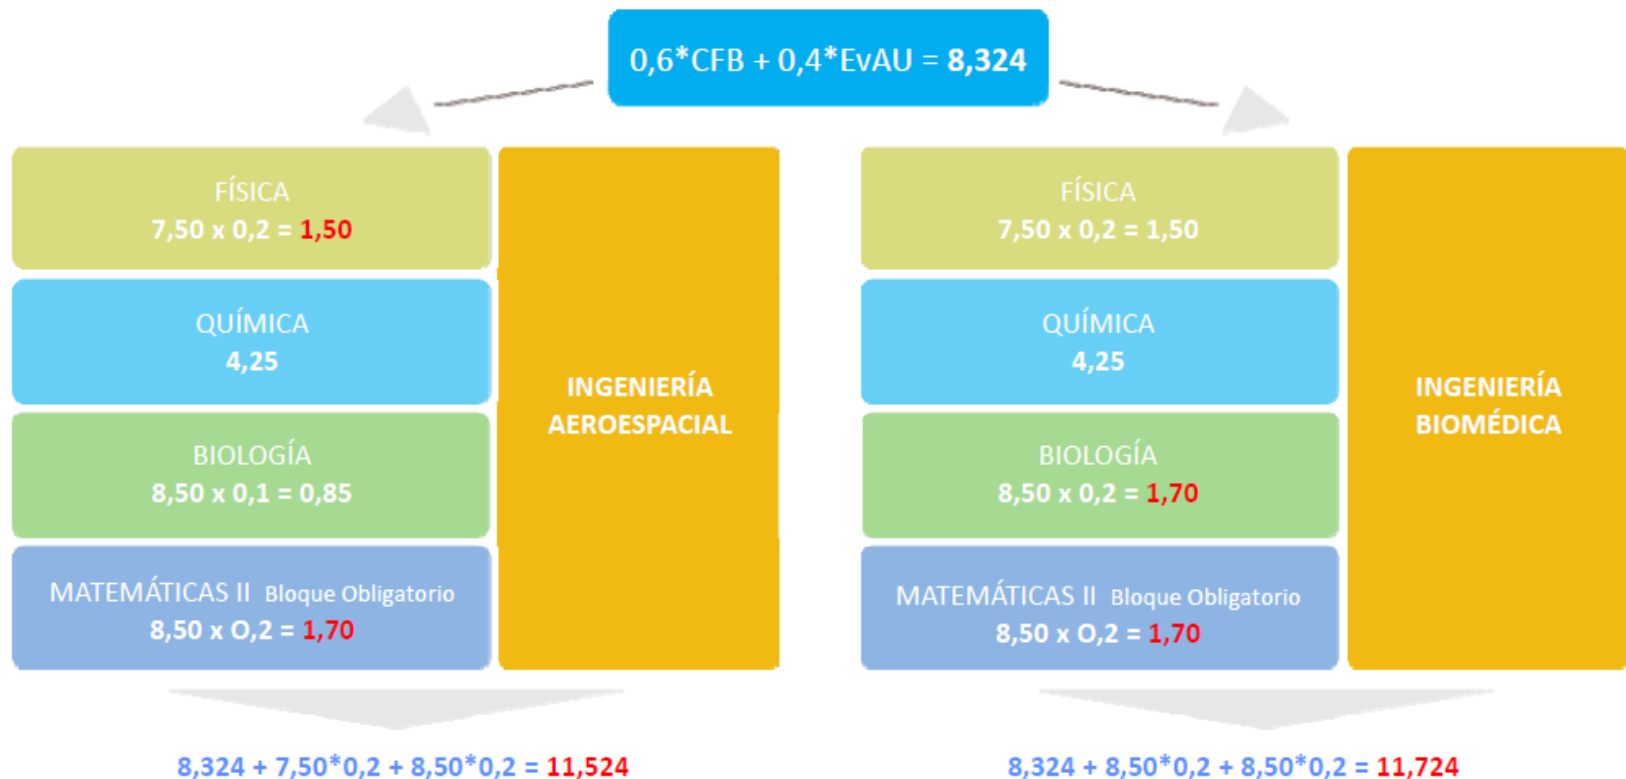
0,6*CFB + 0,4*EvAU = 8,324

FÍSICA
7,50 x 0,2 = 1,50

QUÍMICA
4,25

BIOLOGÍA
8,50 x 0,1 = 0,85

MATEMÁTICAS II Bloque Obligatorio
8,50 x O,2 = 1,70

INGENIERÍA AEROESPACIAL

8,324 + 7,50*0,2 + 8,50*0,2 = 11,524

FÍSICA
7,50 x 0,2 = 1,50

QUÍMICA
4,25

BIOLOGÍA
8,50 x 0,2 = 1,70

MATEMÁTICAS II Bloque Obligatorio
8,50 x O,2 = 1,70

INGENIERÍA BIOMÉDICA

8,324 + 8,50*0,2 + 8,50*0,2 = 11,724